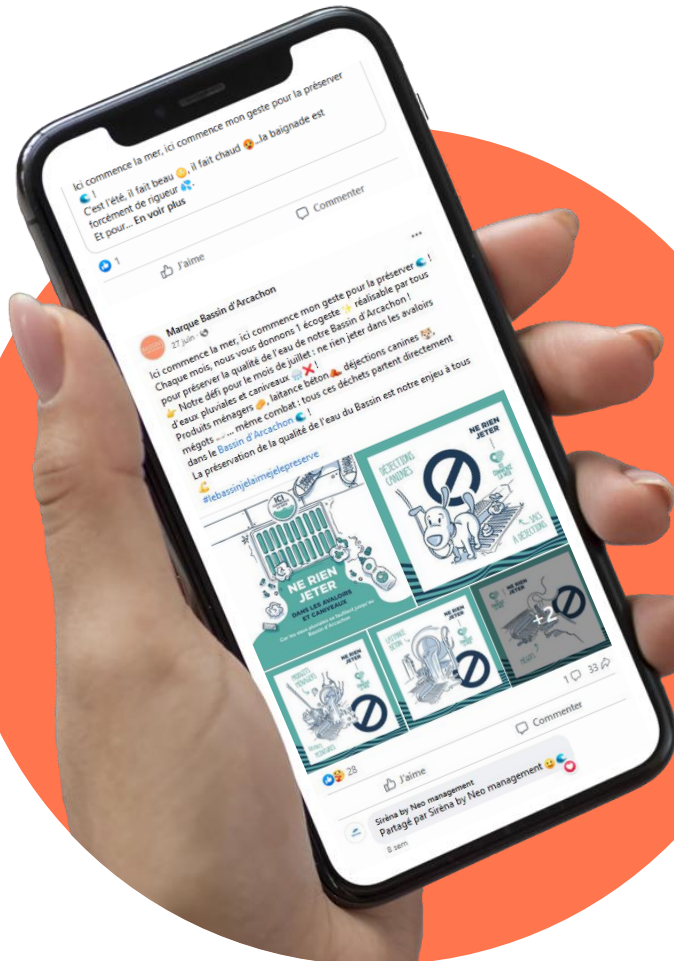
Ici commence la mer, ici commence mon geste pour la préserver
Ici commence la mer, ici commence mon geste pour la préserver !
C'est l'été, il fait beau, il fait chaud ...la baignade est forcément de rigueur.
Et pour... En voir plus

1

J'aime

Commenter

Marque Bassin d'Arcachon
27 juin

Ici commence la mer, ici commence mon geste pour la préserver !
Chaque mois, nous vous donnons 1 écogeste réalisable par tous pour préserver la qualité de l'eau de notre Bassin d'Arcachon !
Notre défi pour le mois de juillet : ne rien jeter dans les avaloirs d'eaux pluviales et caniveaux
Produits ménagers, laitance béton, déjections canines, mégots ... même combat : tous ces déchets partent directement dans le Bassin d'Arcachon !
La préservation de la qualité de l'eau du Bassin est notre enjeu à tous
#lebassinjelaimejelepreserve

NE RIEN JETER
DANS LES AVALOIRS ET CANIVEAUX

NE RIEN JETER
DÉJECTIONS CANINES

NE RIEN JETER

NE RIEN JETER

NE RIEN JETER

+2

28

1

33

J'aime

Commenter

Siréna by Neo management
Partagé par Siréna by Neo management
8 sem